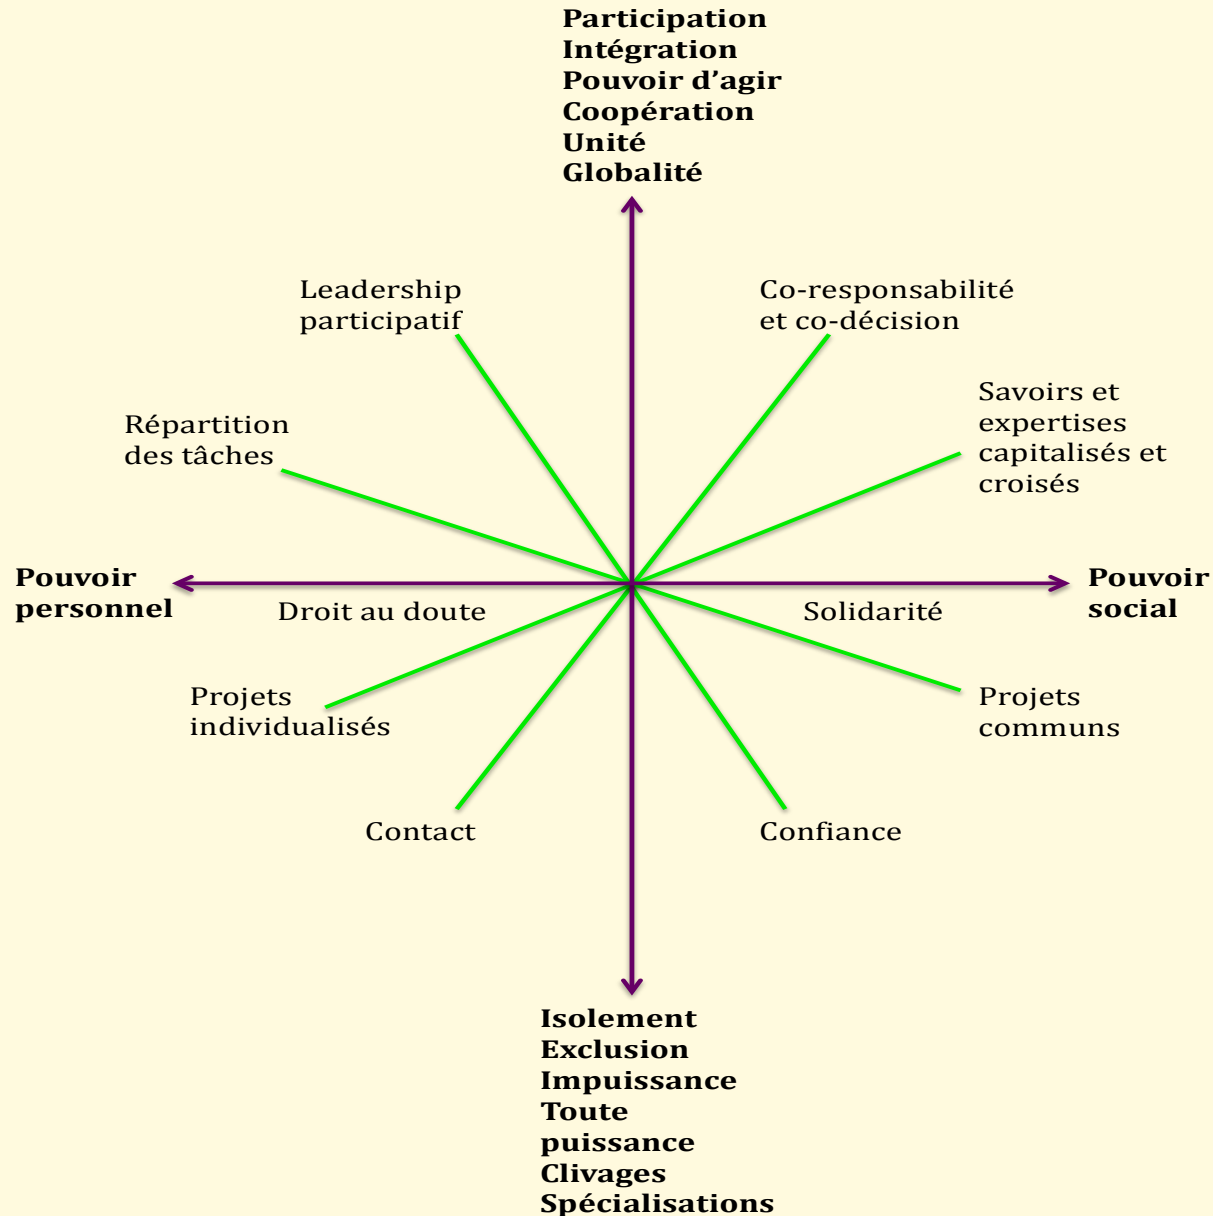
Participation
Intégration
Pouvoir d’agir
Coopération
Unité
Globalité

Leadership participatif

Co-responsabilité et co-décision

Répartition des tâches

Savoirs et expertises capitalisés et croisés

Pouvoir personnel

Droit au doute

Solidarité

Pouvoir social

Projets individualisés

Projets communs

Contact

Confiance

Isolement
Exclusion
Impuissance
Toute puissance
Clivages
Spécialisations